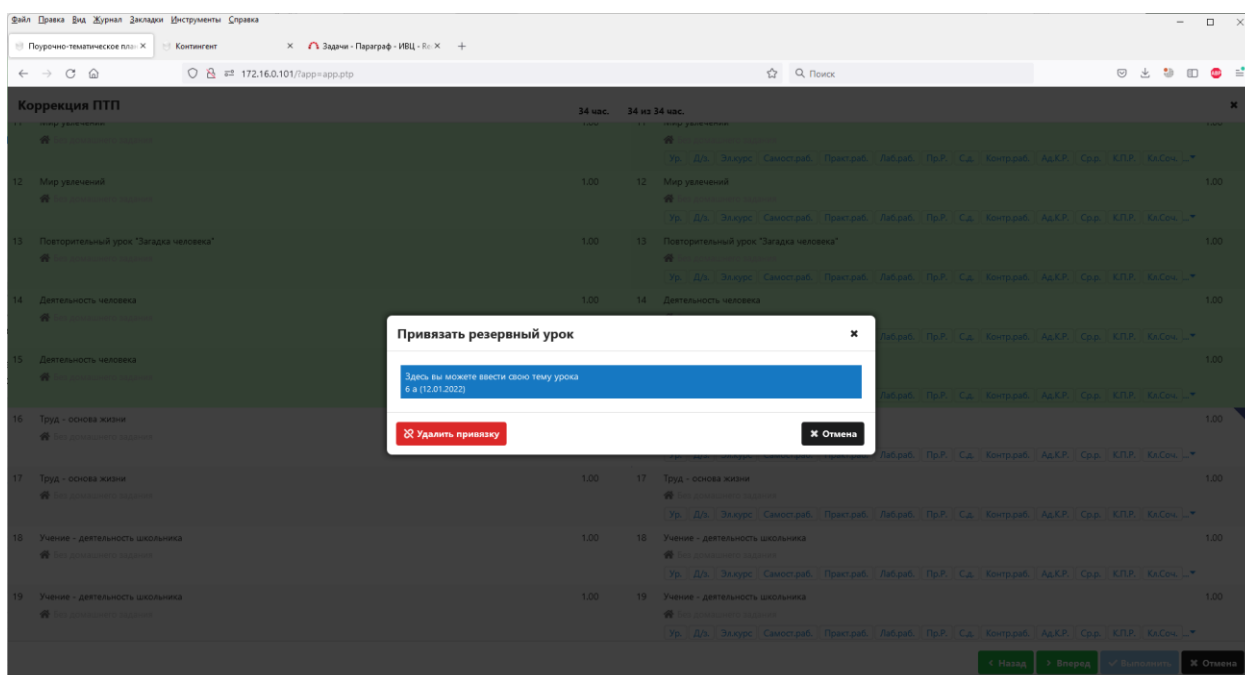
Файл Правка Вид Журнал Закладки Инструменты Справка

Поурочно-тематическое пла ×
Контингент ×
Задачи - Параграф - ИВЦ - Re ×
+

172.16.0.101/?app=app.ptp

Поиск

Коррекция ПТП
34 час.
34 из 34 час.

12 Мир увлечений 1.00
12 Мир увлечений 1.00
Ур. Д/з. Эл.курс Самост.раб. Практ.раб. Лаб.раб. Пр.Р. С.д. Контр.раб. Ад.К.Р. Ср.р. К.П.Р. Кл.Соч.

13 Повторительный урок "Загадка человека" 1.00
13 Повторительный урок "Загадка человека" 1.00
Ур. Д/з. Эл.курс Самост.раб. Практ.раб. Лаб.раб. Пр.Р. С.д. Контр.раб. Ад.К.Р. Ср.р. К.П.Р. Кл.Соч.

14 Деятельность человека 1.00
14 Деятельность человека 1.00
Лаб.раб. Пр.Р. С.д. Контр.раб. Ад.К.Р. Ср.р. К.П.Р. Кл.Соч.

15 Деятельность человека
1.00
Лаб.раб. Пр.Р. С.д. Контр.раб. Ад.К.Р. Ср.р. К.П.Р. Кл.Соч.

16 Труд - основа жизни
1.00
Лаб.раб. Пр.Р. С.д. Контр.раб. Ад.К.Р. Ср.р. К.П.Р. Кл.Соч.

17 Труд - основа жизни 1.00
17 Труд - основа жизни 1.00
Ур. Д/з. Эл.курс Самост.раб. Практ.раб. Лаб.раб. Пр.Р. С.д. Контр.раб. Ад.К.Р. Ср.р. К.П.Р. Кл.Соч.

18 Учение - деятельность школьника 1.00
18 Учение - деятельность школьника 1.00
Ур. Д/з. Эл.курс Самост.раб. Практ.раб. Лаб.раб. Пр.Р. С.д. Контр.раб. Ад.К.Р. Ср.р. К.П.Р. Кл.Соч.

19 Учение - деятельность школьника 1.00
19 Учение - деятельность школьника 1.00
Ур. Д/з. Эл.курс Самост.раб. Практ.раб. Лаб.раб. Пр.Р. С.д. Контр.раб. Ад.К.Р. Ср.р. К.П.Р. Кл.Соч.

Привязать резервный урок
Здесь вы можете ввести свою тему урока
6 а (12.01.2022)
Удалить привязку
Отмена

Назад
Вперед
Выполнить
Отмена